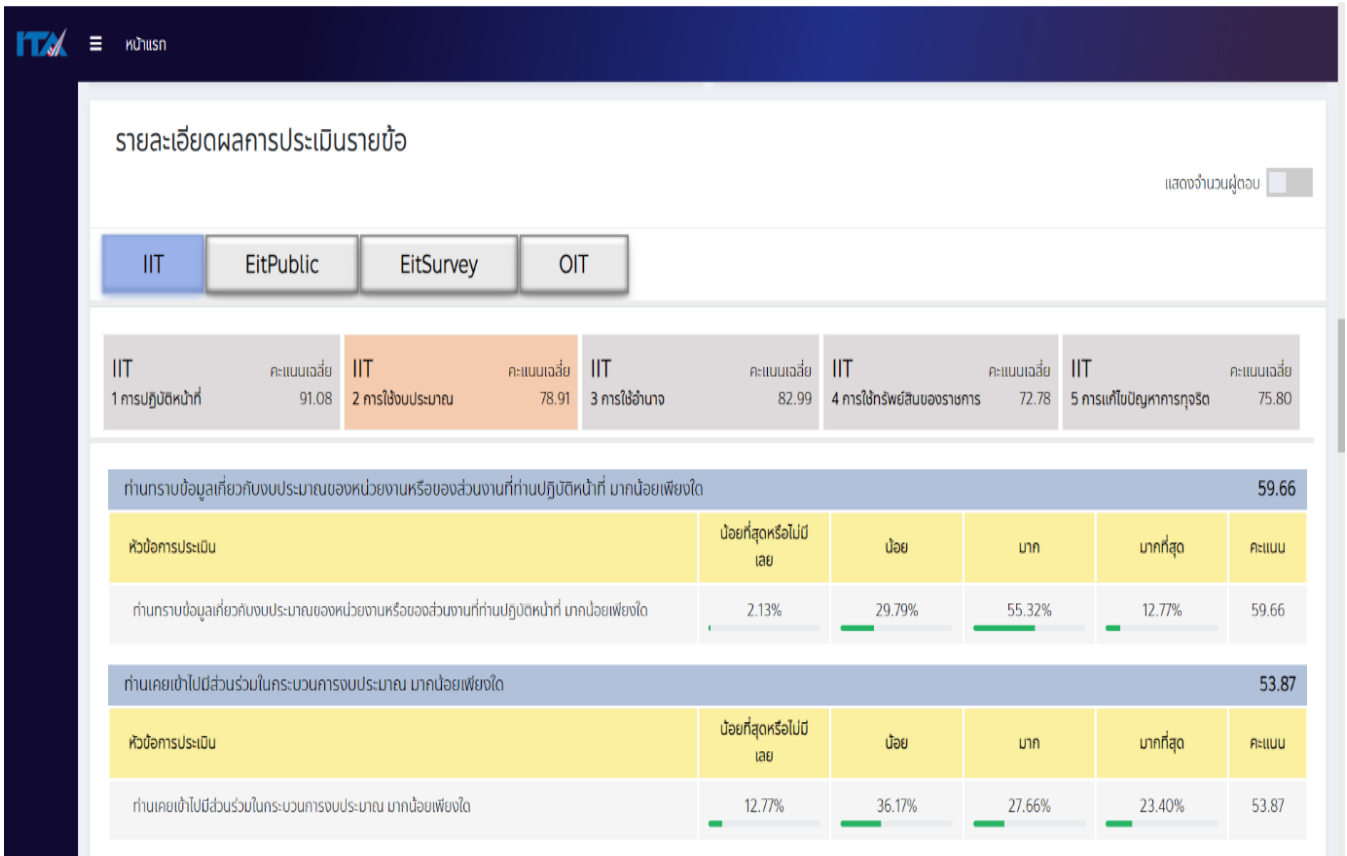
ITA ☰ หน้าแรก

รายละเอียดผลการประเมินรายข้อ

แสดงจำนวนผู้ตอบ

IIT EitPublic EitSurvey OIT

IIT คะแนนเฉลี่ย 1 การปฏิบัติหน้าที่ 91.08

IIT คะแนนเฉลี่ย 2 การใช้งบประมาณ 78.91

IIT คะแนนเฉลี่ย 3 การใช้อำนาจ 82.99

IIT คะแนนเฉลี่ย 4 การใช้ทรัพย์สินของราชการ 72.78

IIT คะแนนเฉลี่ย 5 การแก้ไขปัญหาการทุจริต 75.80

ท่านทราบข้อมูลเกี่ยวกับงบประมาณของหน่วยงานหรือของส่วนงานที่ท่านปฏิบัติหน้าที่ มากน้อยเพียงใด 59.66

| หัวข้อการประเมิน | น้อยที่สุดหรือไม่มีเลย | น้อย | มาก | มากที่สุด | คะแนน |
|---|---|---|---|---|---|
| ท่านทราบข้อมูลเกี่ยวกับงบประมาณของหน่วยงานหรือของส่วนงานที่ท่านปฏิบัติหน้าที่ มากน้อยเพียงใด | 2.13% | 29.79% | 55.32% | 12.77% | 59.66 |

ท่านเคยเข้าไปมีส่วนร่วมในกระบวนการงบประมาณ มากน้อยเพียงใด 53.87

| หัวข้อการประเมิน | น้อยที่สุดหรือไม่มีเลย | น้อย | มาก | มากที่สุด | คะแนน |
|---|---|---|---|---|---|
| ท่านเคยเข้าไปมีส่วนร่วมในกระบวนการงบประมาณ มากน้อยเพียงใด | 12.77% | 36.17% | 27.66% | 23.40% | 53.87 |